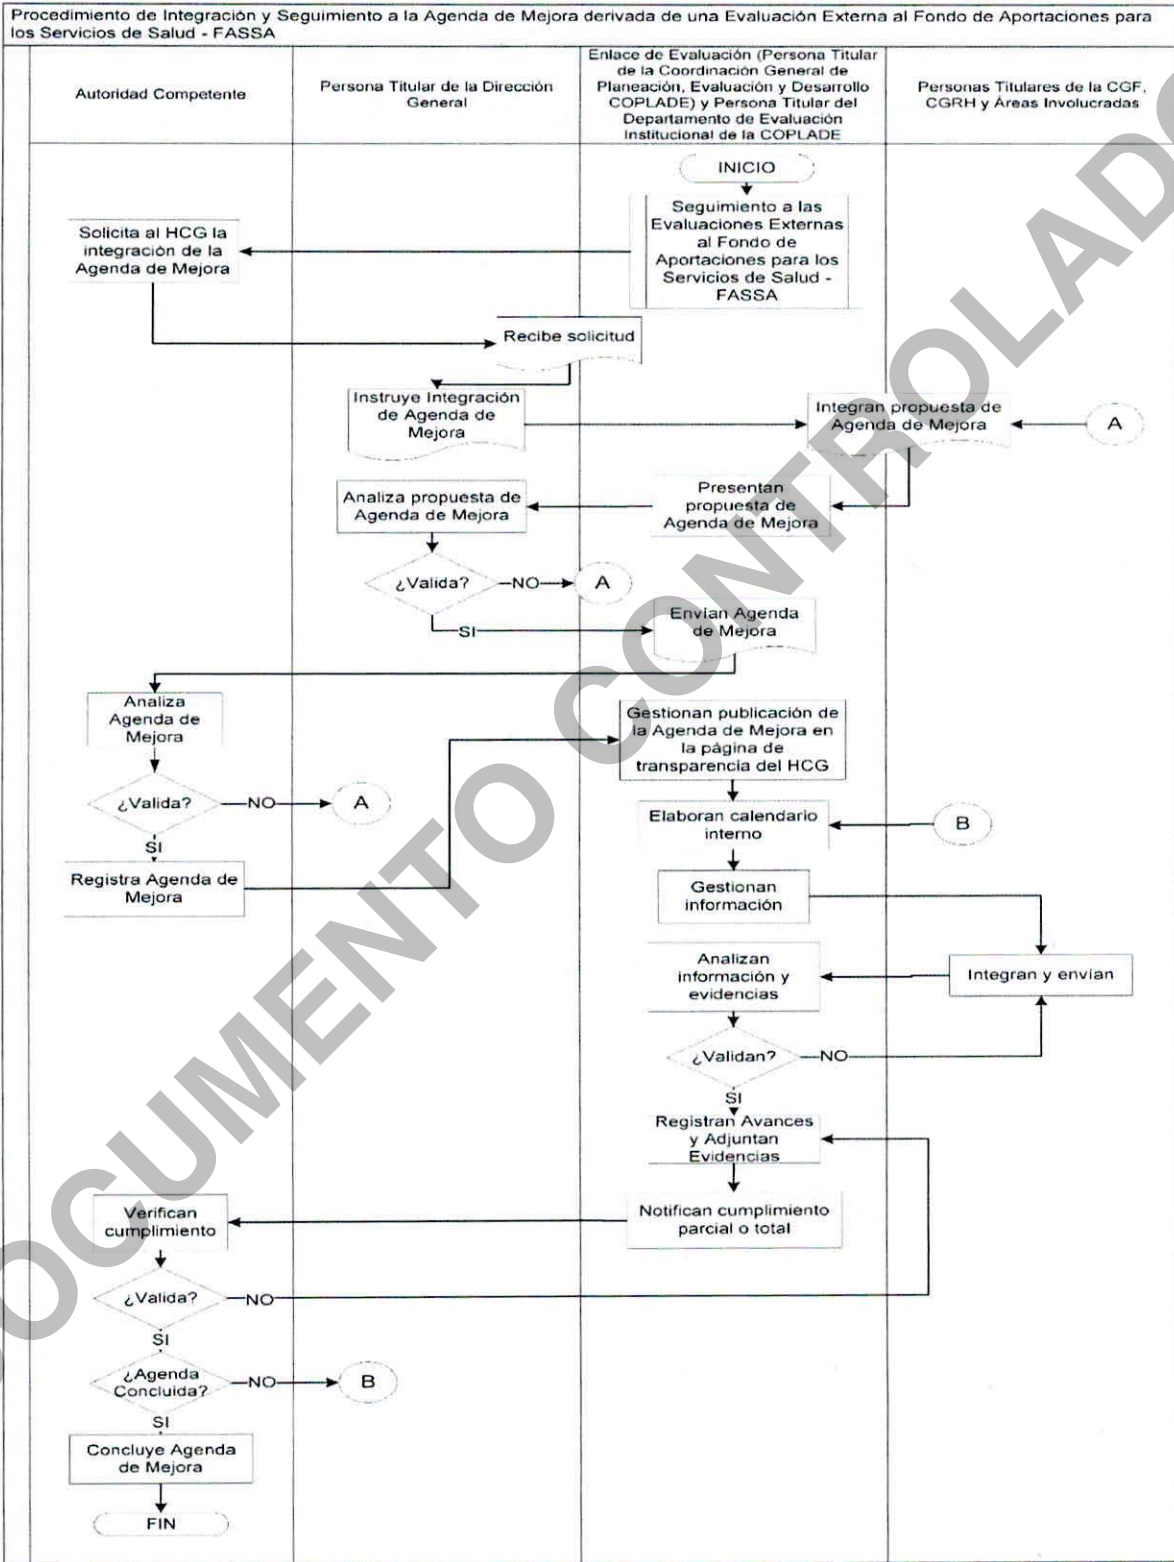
Procedimiento de Integración y Seguimiento a la Agenda de Mejora derivada de una Evaluación Externa al Fondo de Aportaciones para los Servicios de Salud - FASSA

Autoridad Competente

Persona Titular de la Dirección General

Enlace de Evaluación (Persona Titular de la Coordinación General de Planeación, Evaluación y Desarrollo COPLADE) y Persona Titular del Departamento de Evaluación Institucional de la COPLADE

Personas Titulares de la CGF, CGRH y Áreas Involucradas

INICIO

Seguimiento a las Evaluaciones Externas al Fondo de Aportaciones para los Servicios de Salud - FASSA

Solicita al HCG la integración de la Agenda de Mejora

Recibe solicitud

Instruye Integración de Agenda de Mejora

Integran propuesta de Agenda de Mejora

A

Analiza propuesta de Agenda de Mejora

Presentan propuesta de Agenda de Mejora

¿Valida?

NO

A

SI

Envían Agenda de Mejora

Analiza Agenda de Mejora

Gestionan publicación de la Agenda de Mejora en la página de transparencia del HCG

¿Valida?

NO

A

SI

Elaboran calendario interno

B

Registra Agenda de Mejora

Gestionan información

Analizan información y evidencias

Integran y envían

¿Validan?

NO

SI

Registran Avances y Adjuntan Evidencias

Verifican cumplimiento

Notifican cumplimiento parcial o total

¿Valida?

NO

SI

¿Agenda Concluida?

NO

B

SI

Concluye Agenda de Mejora

FIN

DOCUMENTO CONTROLADO